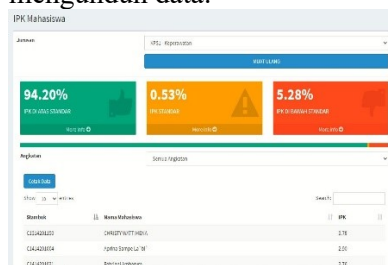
menganalisis data.

IPK Mahasiswa

Jurusan

KPS1 - Keperawatan

HITUNG ULANG

94.20%

IPK DI ATAS STANDAR

More info

0.53%

IPK STANDAR

More info

5.28%

IPK DI BAWAH STANDAR

More info

Angkatan

Semua Angkatan

Cetak Data

Show 10 entries

Search:

| Stambuk | Nama Mahasiswa | IPK |
|---|---|---|
| C1214201103 | CHRISTYWATI MEHA | 2.78 |
| C1A1420104 | Apriho Sampe La' bi | 2.00 |
| C1A14201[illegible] | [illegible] | 2.7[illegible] |